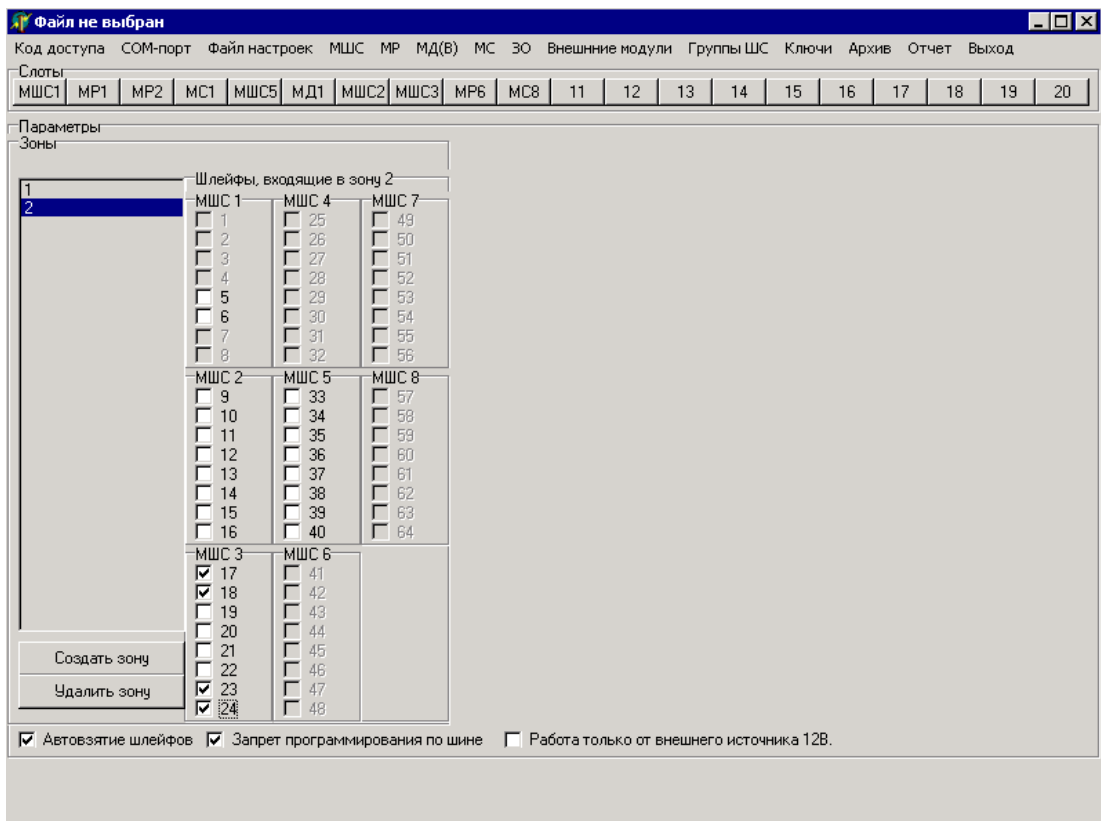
Файл не выбран

Код доступа COM-порт Файл настроек МШС МР МД(В) МС ЗО Внешние модули Группы ШС Ключи Архив Отчет Выход

Слоты
МШС1 МР1 МР2 МС1 МШС5 МД1 МШС2 МШС3 МР6 МС8 11 12 13 14 15 16 17 18 19 20

Параметры
Зоны

1
2

Шлейфы, входящие в зону 2

МШС 1
1
2
3
4
5
6
7
8

МШС 4
25
26
27
28
29
30
31
32

МШС 7
49
50
51
52
53
54
55
56

МШС 2
9
10
11
12
13
14
15
16

МШС 5
33
34
35
36
37
38
39
40

МШС 8
57
58
59
60
61
62
63
64

МШС 3
17
18
19
20
21
22
23
24

МШС 6
41
42
43
44
45
46
47
48

Создать зону
Удалить зону

Автовзятие шлейфов Запрет программирования по шине Работа только от внешнего источника 12В.